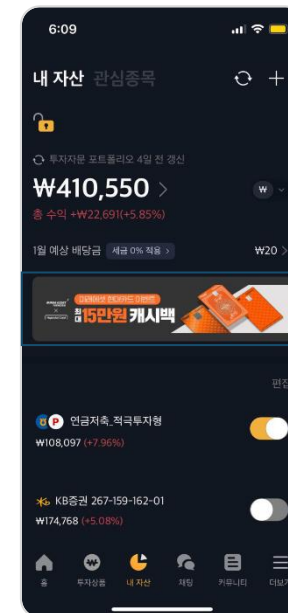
6:09

내 자산 관심종목

투자자문 포트폴리오 4일 전 갱신

₩410,550 >

₩

총 수익 +₩22,691(+5.85%)

1월 예상 배당금 세금 0% 적용 >

₩20 >

최대 15만원 캐시백

편집

연금저축_적극투자형

₩108,097 (+7.96%)

KB증권 267-159-162-01

₩174,768 (+5.08%)

홈 투자상품 내 자산 채팅 커뮤니티 더보기